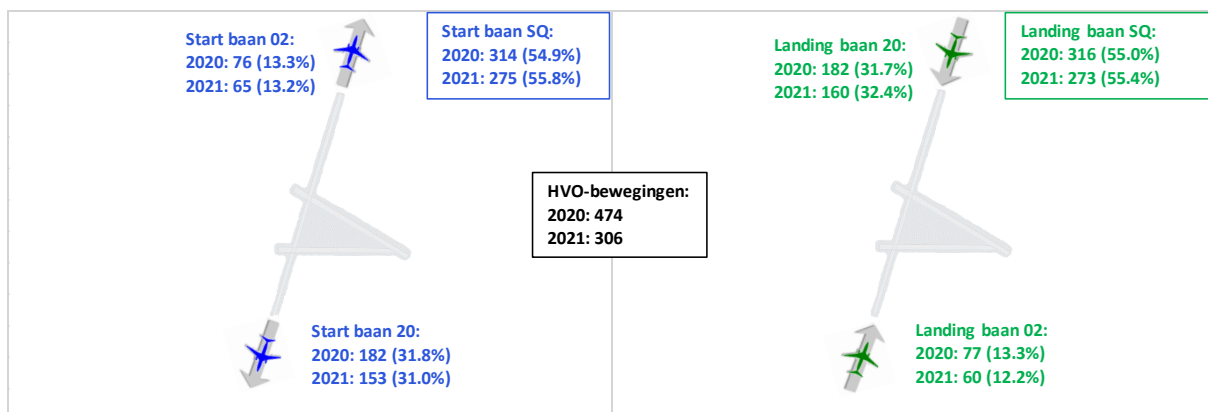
Start baan 02:
2020: 76 (13.3%)
2021: 65 (13.2%)

Start baan SQ:
2020: 314 (54.9%)
2021: 275 (55.8%)

Landing baan 20:
2020: 182 (31.7%)
2021: 160 (32.4%)

Landing baan SQ:
2020: 316 (55.0%)
2021: 273 (55.4%)

HVO-bewegingen:
2020: 474
2021: 306

Start baan 20:
2020: 182 (31.8%)
2021: 153 (31.0%)

Landing baan 02:
2020: 77 (13.3%)
2021: 60 (12.2%)